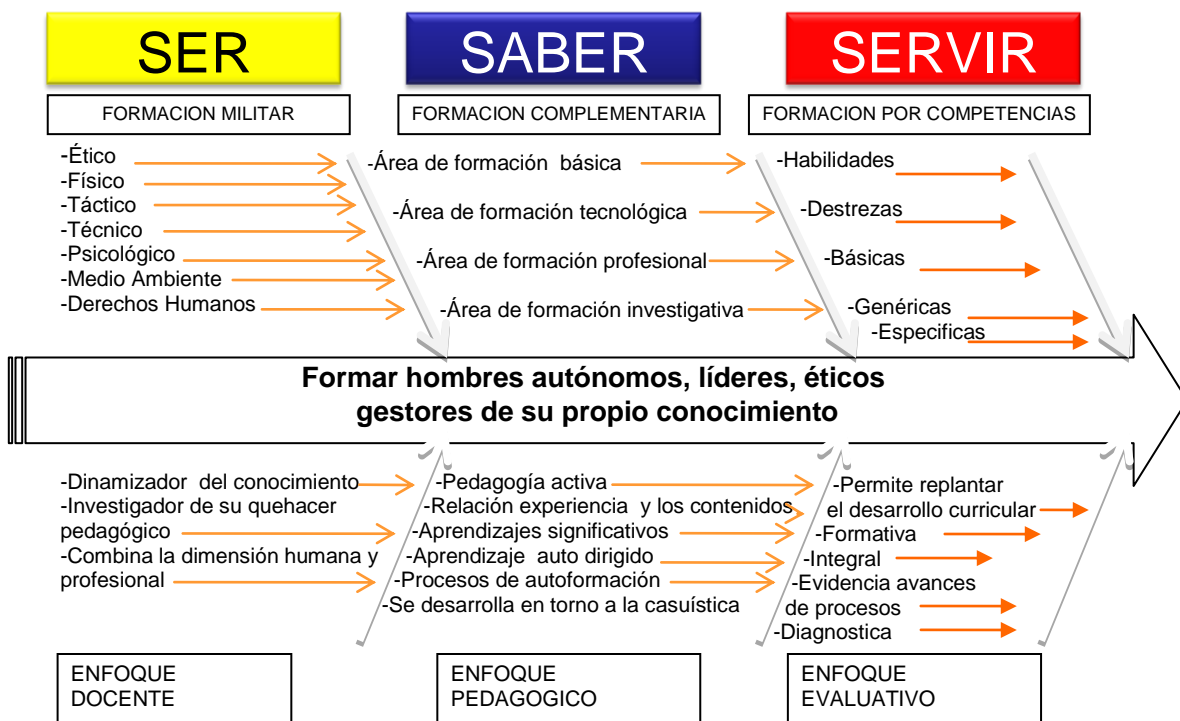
SER

SABER

SERVIR

FORMACION MILITAR

FORMACION COMPLEMENTARIA

FORMACION POR COMPETENCIAS

-Ético
-Físico
-Táctico
-Técnico
-Psicológico
-Medio Ambiente
-Derechos Humanos

-Área de formación básica
-Área de formación tecnológica
-Área de formación profesional
-Área de formación investigativa

-Habilidades
-Destrezas
-Básicas
-Genéricas
-Especificas

Formar hombres autónomos, líderes, éticos gestores de su propio conocimiento

-Dinamizador del conocimiento
-Investigador de su quehacer pedagógico
-Combina la dimensión humana y profesional

-Pedagogía activa
-Relación experiencia y los contenidos
-Aprendizajes significativos
-Aprendizaje auto dirigido
-Procesos de autoformación
-Se desarrolla en torno a la casuística

-Permite replantar el desarrollo curricular
-Formativa
-Integral
-Evidencia avances de procesos
-Diagnostica

ENFOQUE DOCENTE

ENFOQUE PEDAGOGICO

ENFOQUE EVALUATIVO